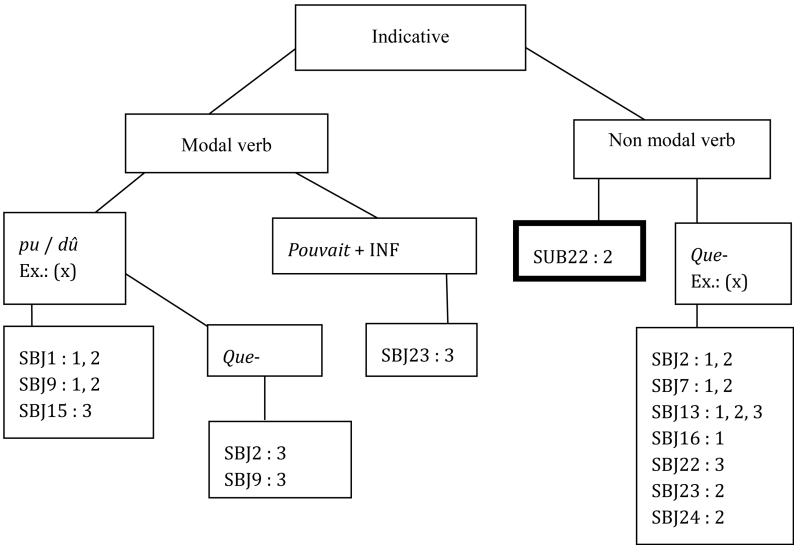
Indicative

Modal verb

Non modal verb

pu / dû
Ex.: (x)

Pouvait + INF

SUB22 : 2

Que-
Ex.: (x)

SBJ1 : 1, 2
SBJ9 : 1, 2
SBJ15 : 3

Que-

SBJ23 : 3

SBJ2 : 3
SBJ9 : 3

SBJ2 : 1, 2
SBJ7 : 1, 2
SBJ13 : 1, 2, 3
SBJ16 : 1
SBJ22 : 3
SBJ23 : 2
SBJ24 : 2